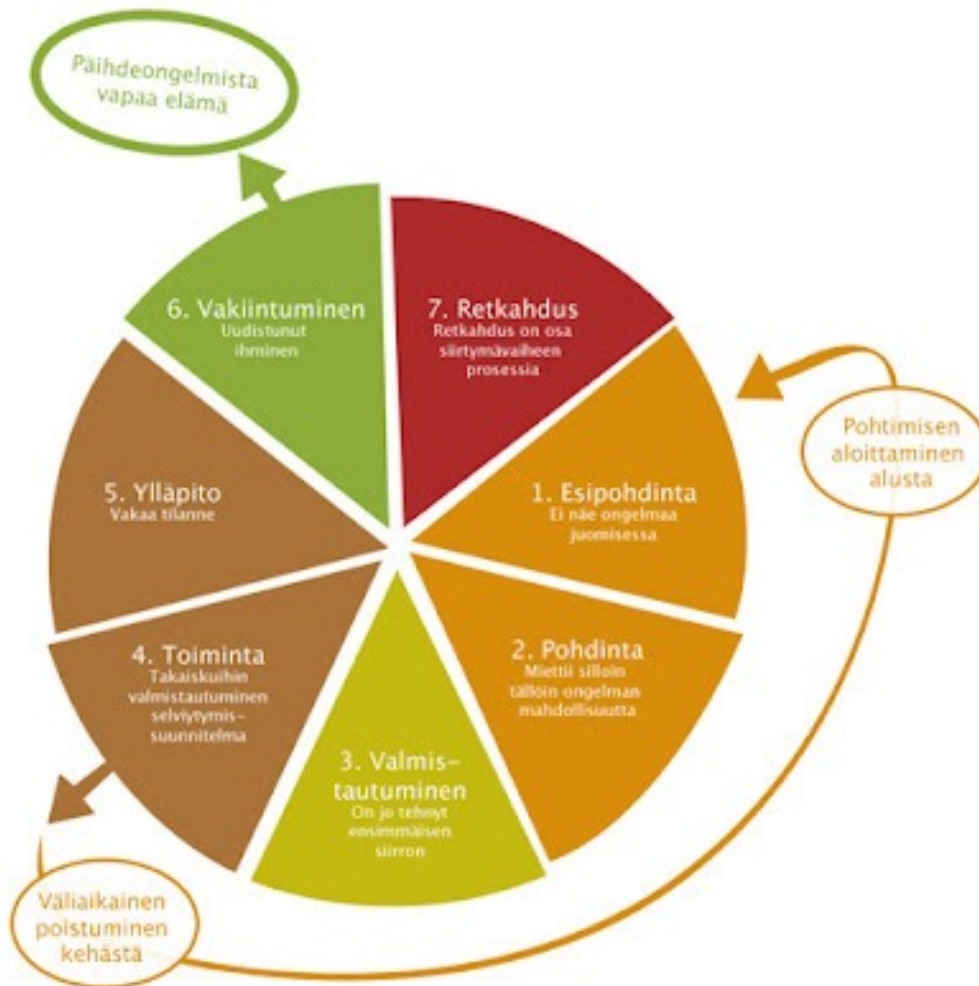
Päihdeongelmista vapaa elämä

6. Vakiintuminen
Uudistunut ihminen

7. Retkahdus
Retkahdus on osa siirtymävaiheen prosessia

Pohtimisen aloittaminen alusta

5. Ylläpito
Vakaa tilanne

1. Esipohdinta
Ei näe ongelmaa juomisessa

4. Toiminta
Takaiskuihin valmistautuminen selviytymis-suunnitelma

2. Pohdinta
Miettii silloin tällöin ongelman mahdollisuutta

3. Valmis-tautuminen
On jo tehnyt ensimmäisen siirron

Väliaikainen poistuminen kehästä